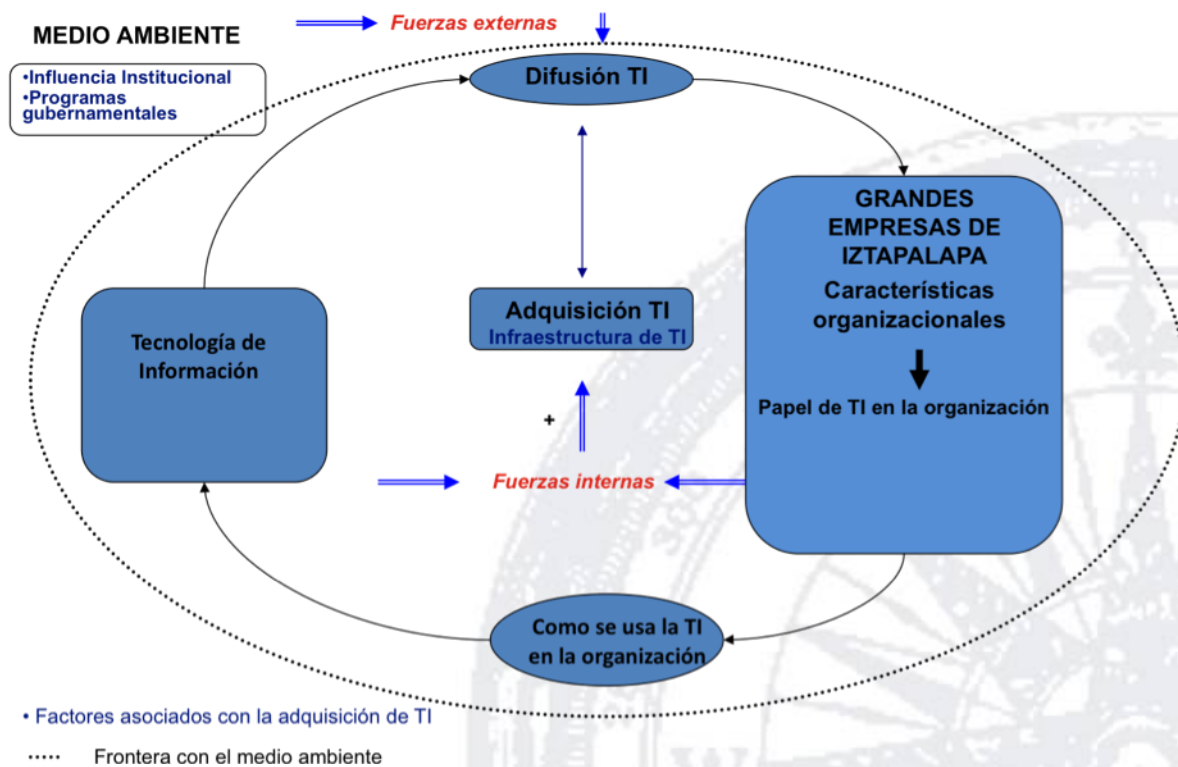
MEDIO AMBIENTE

Fuerzas externas

•Influencia Institucional
•Programas gubernamentales

Difusión TI

GRANDES EMPRESAS DE IZTAPALAPA
Características organizacionales

Papel de TI en la organización

Tecnología de Información

Adquisición TI
Infraestructura de TI

+

Fuerzas internas

Como se usa la TI en la organización

• Factores asociados con la adquisición de TI

..... Frontera con el medio ambiente